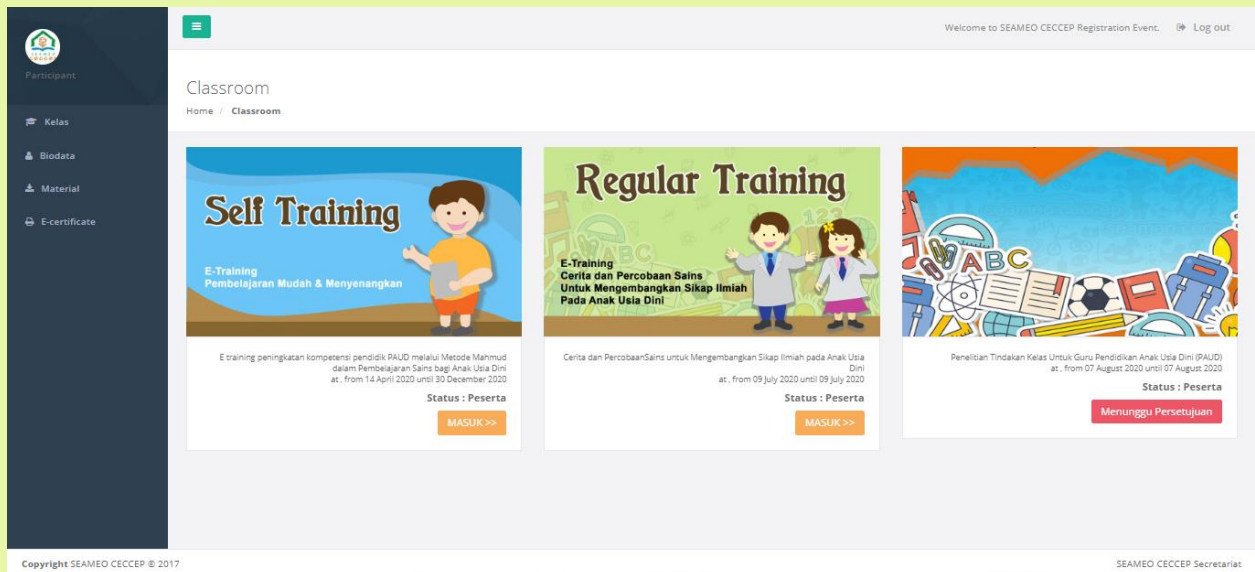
Participant

Kelas

Biodata

Material

E-certificate

Welcome to SEAMEO CECCEP Registration Event.

Log out

Classroom

Home / Classroom

Self Training

E-Training
Pembelajaran Mudah & Menyenangkan

E training peningkatan kompetensi pendidik PAUD melalui Metode Mahmud dalam Pembelajaran Sains bagi Anak Usia Dini
at , from 14 April 2020 until 30 December 2020

Status : Peserta

MASUK >>

Regular Training

E-Training
Cerita dan Percobaan Sains
Untuk Mengembangkan Sikap Ilmiah
Pada Anak Usia Dini

Cerita dan PercobaanSains untuk Mengembangkan Sikap Ilmiah pada Anak Usia Dini
at , from 09 July 2020 until 09 July 2020

Status : Peserta

MASUK >>

ABC

Penelitian Tindakan Kelas Untuk Guru Pendidikan Anak Usia Dini (PAUD)
at , from 07 August 2020 until 07 August 2020

Status : Peserta

Menunggu Persetujuan

Copyright SEAMEO CECCEP © 2017

SEAMEO CECCEP Secretariat